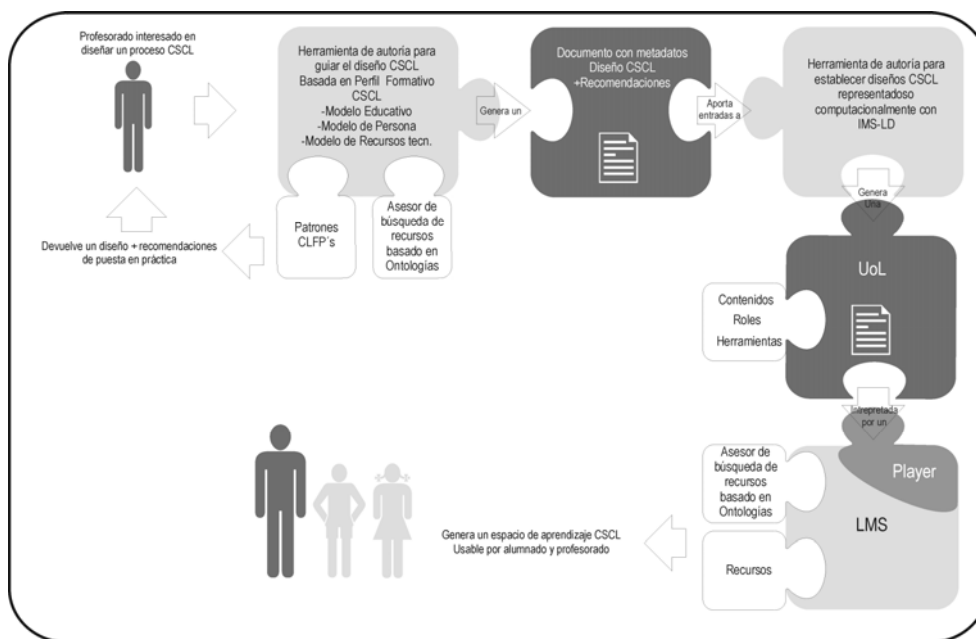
Profesorado interesado en diseñar un proceso CSCL

Herramienta de autoría para guiar el diseño CSCL Basada en Perfil Formativo CSCL
-Modelo Educativo
-Modelo de Persona
-Modelo de Recursos tecn.

Genera un

Documento con metadatos Diseño CSCL +Recomendaciones

Aporta entradas a

Herramienta de autoría para establecer diseños CSCL representadoso computacionalmente con IMS-LD

Patrones CLFP´s

Asesor de búsqueda de recursos basado en Ontologías

Devuelve un diseño + recomendaciones de puesta en práctica

Genera Una

UoL

Contenidos
Roles
Herramientas

Interpretada por un

Asesor de búsqueda de recursos basado en Ontologías

Player

LMS

Recursos

Genera un espacio de aprendizaje CSCL Usable por alumnado y profesorado